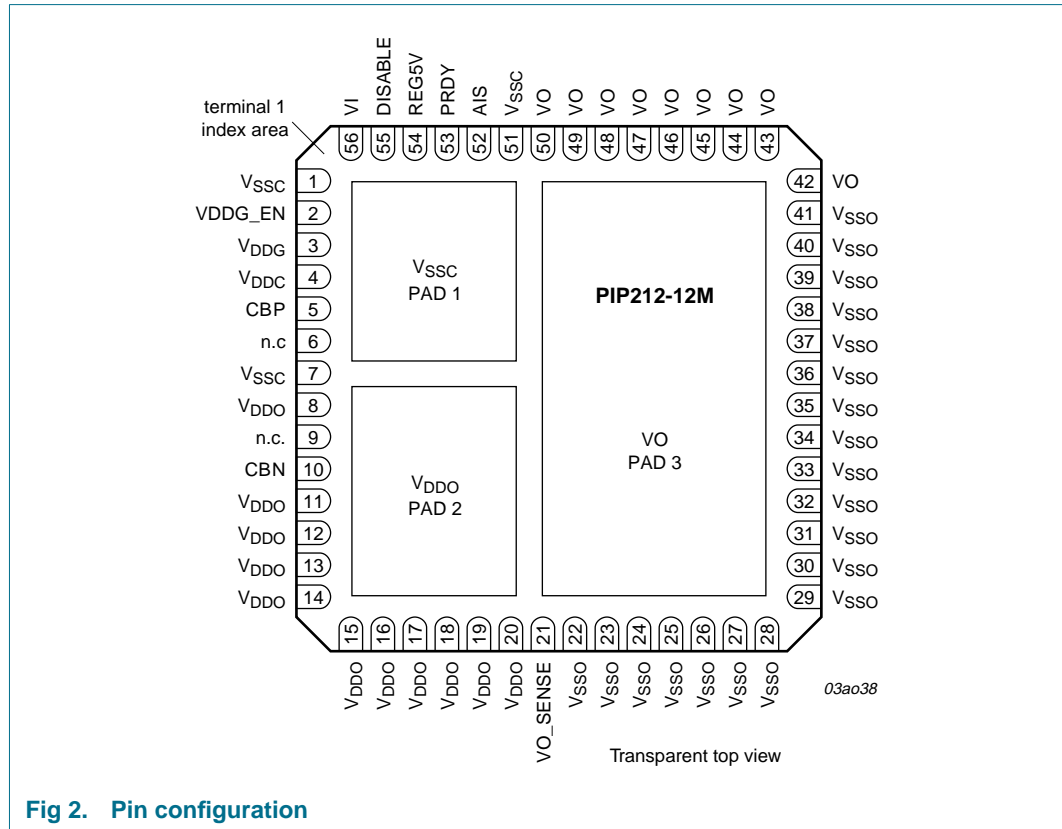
VI DISABLE REG5V PRDY AIS $V_{SSC}$ VO VO VO VO VO VO VO VO

56 55 54 53 52 51 50 49 48 47 46 45 44 43

terminal 1
index area

$V_{SSC}$ 1
VDDG_EN 2
$V_{DDG}$ 3
$V_{DDC}$ 4
CBP 5
n.c 6
$V_{SSC}$ 7
$V_{DDO}$ 8
n.c. 9
CBN 10
$V_{DDO}$ 11
$V_{DDO}$ 12
$V_{DDO}$ 13
$V_{DDO}$ 14

$V_{SSC}$
PAD 1

$V_{DDO}$
PAD 2

PIP212-12M

VO
PAD 3

42 VO
41 $V_{SSO}$
40 $V_{SSO}$
39 $V_{SSO}$
38 $V_{SSO}$
37 $V_{SSO}$
36 $V_{SSO}$
35 $V_{SSO}$
34 $V_{SSO}$
33 $V_{SSO}$
32 $V_{SSO}$
31 $V_{SSO}$
30 $V_{SSO}$
29 $V_{SSO}$

15 16 17 18 19 20 21 22 23 24 25 26 27 28

$V_{DDO}$ $V_{DDO}$ $V_{DDO}$ $V_{DDO}$ $V_{DDO}$ $V_{DDO}$ VO_SENSE $V_{SSO}$ $V_{SSO}$ $V_{SSO}$ $V_{SSO}$ $V_{SSO}$ $V_{SSO}$ $V_{SSO}$

03ao38

Transparent top view

Fig 2. Pin configuration